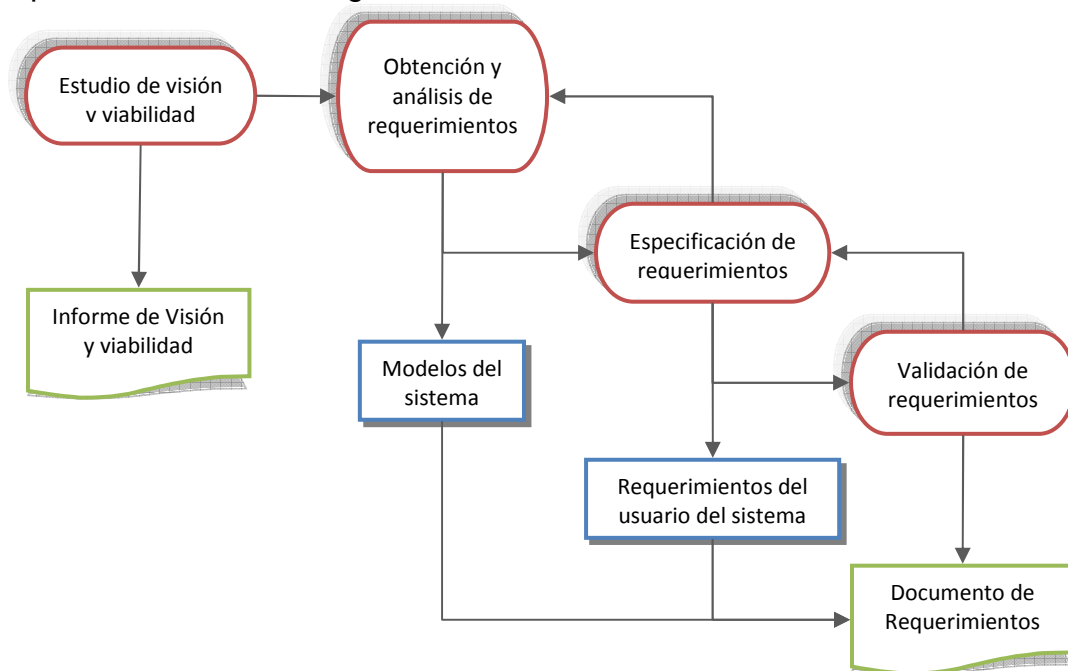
Estudio de visión v viabilidad

Obtención y análisis de requerimientos

Especificación de requerimientos

Informe de Visión y viabilidad

Modelos del sistema

Validación de requerimientos

Requerimientos del usuario del sistema

Documento de Requerimientos